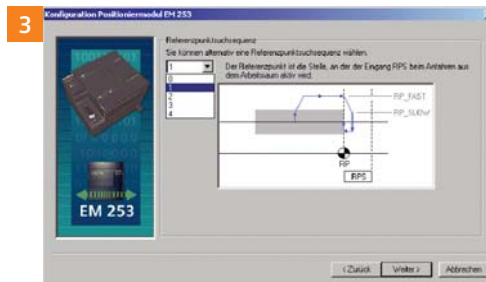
3

Konfiguration Positioniermodul EM 253

Referenzpunktsuchsequenz

Sie können alternativ eine Referenzpunktsuchsequenz wählen.

1

0
1
2
3
4

Der Referenzpunkt ist die Stelle, an der der Eingang RPS beim Anfahren aus dem Arbeitsraum aktiv wird.

RP_FAST

RP_SLOW

RP

RPS

EM 253

< Zurück

Weiter >

Abbrechen